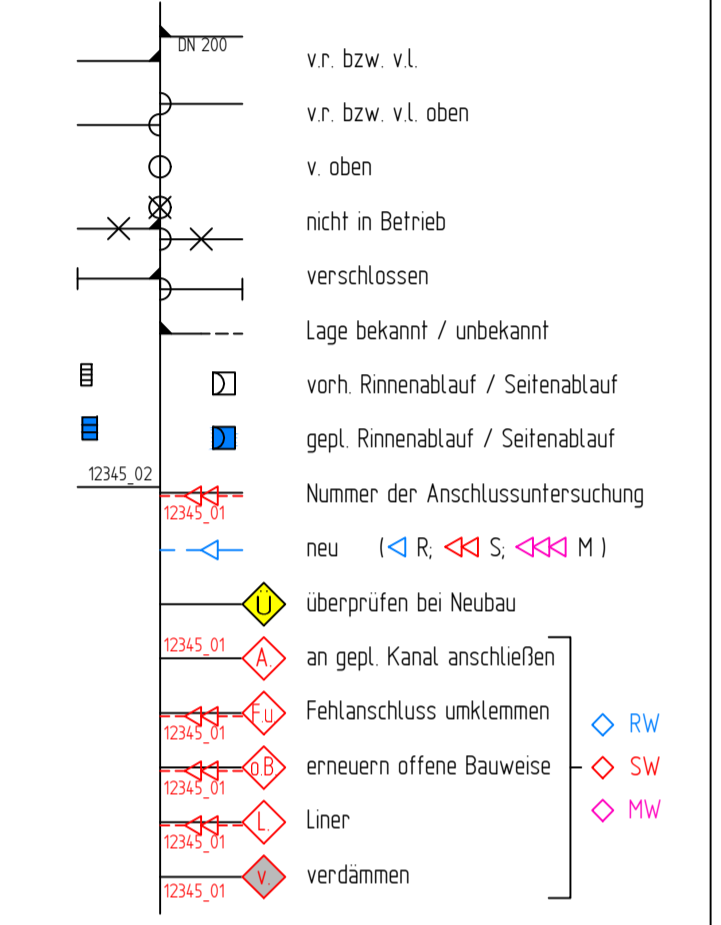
DN 200

v.r. bzw. v.l.

v.r. bzw. v.l. oben

v. oben

nicht in Betrieb

verschlossen

Lage bekannt / unbekannt

vorh. Rinnenablauf / Seitenablauf

gepl. Rinnenablauf / Seitenablauf

12345_02

12345_01

Nummer der Anschlussuntersuchung

neu ( R; S; M )

Ü

überprüfen bei Neubau

12345_01

A.

an gepl. Kanal anschließen

F.u.

12345_01

Fehlanschluss umklemmen

o.B.

12345_01

erneuern offene Bauweise

L.

12345_01

Liner

v.

12345_01

verdämmen

RW

SW

MW